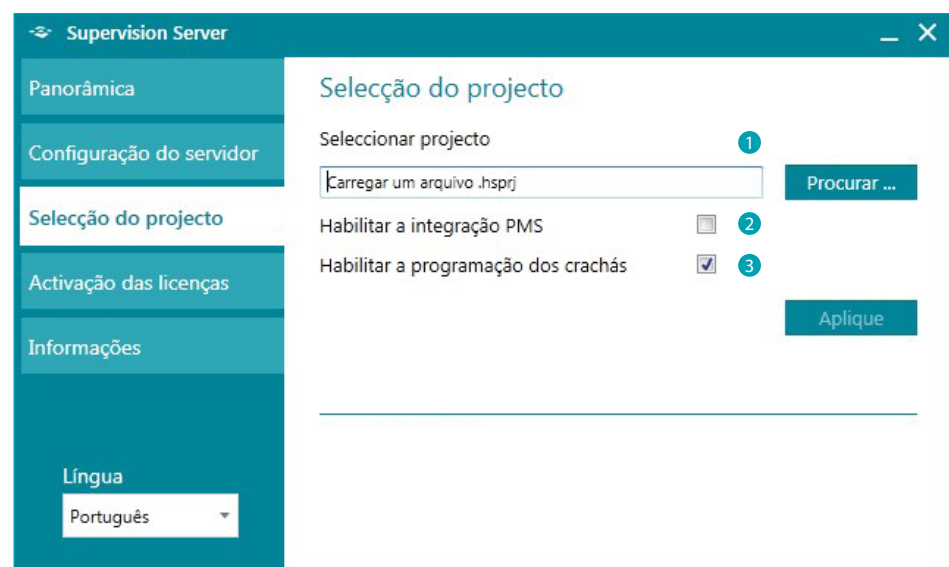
Supervision Server

Panorâmica

Configuração do servidor

Selecção do projecto

Activação das licenças

Informações

Língua

Português

Selecção do projecto

Seleccionar projecto

1

Carregar um arquivo .hsprj

Procurar ...

Habilitar a integração PMS

2

Habilitar a programação dos crachás

3

Aplique